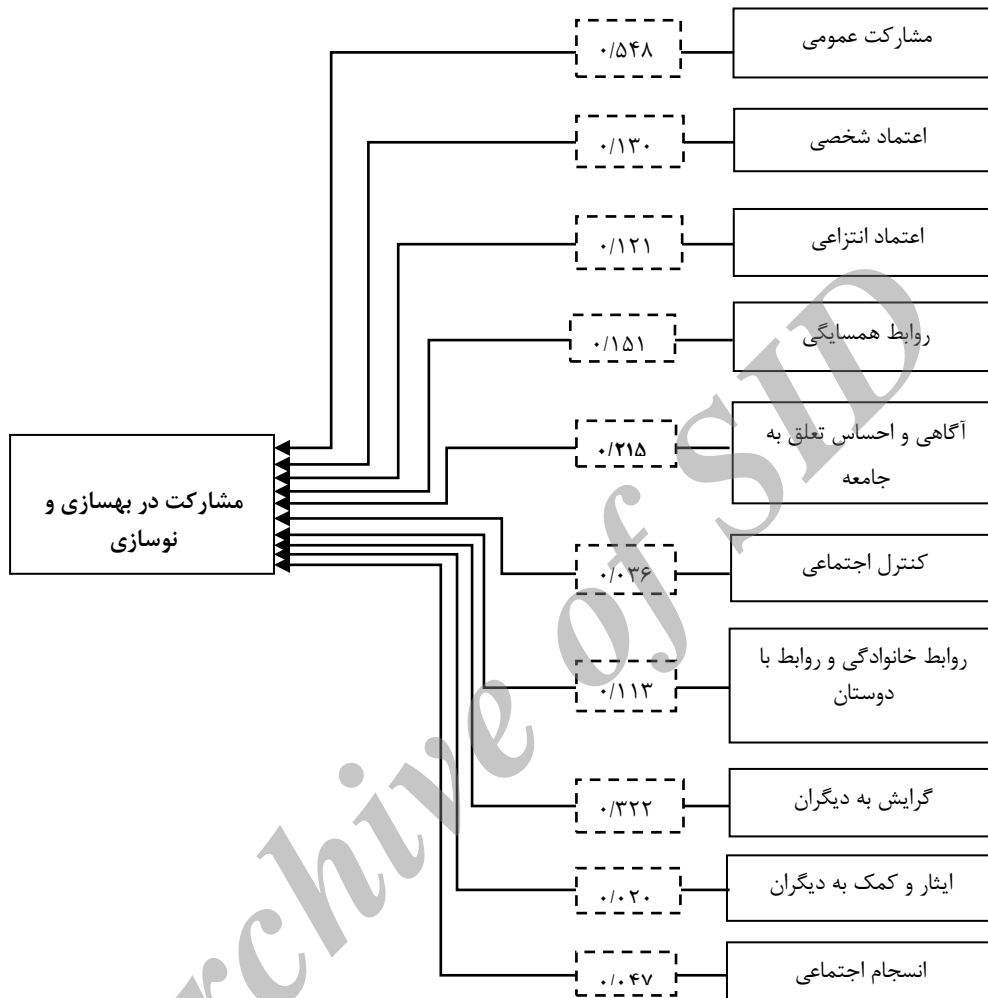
مشارکت عمومی
۰/۵۴۸

اعتماد شخصی
۰/۱۳۰

اعتماد انتزاعی
۰/۱۲۱

روابط همسایگی
۰/۱۵۱

آگاهی و احساس تعلق به جامعه
۰/۲۱۵

مشارکت در بهسازی و نوسازی

کنترل اجتماعی
۰/۰۳۶

روابط خانوادگی و روابط با دوستان
۰/۱۱۳

گرایش به دیگران
۰/۳۲۲

ایثار و کمک به دیگران
۰/۰۲۰

انسجام اجتماعی
۰/۰۴۷

Archive of SID